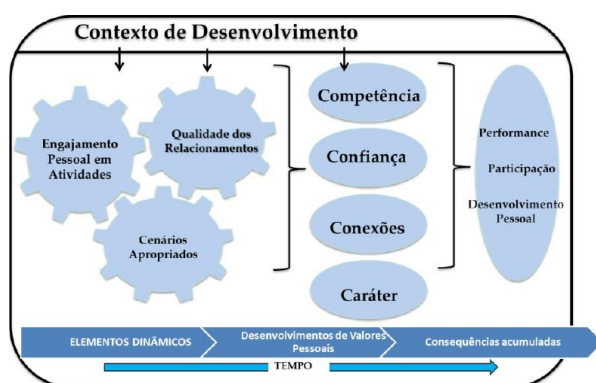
Contexto de Desenvolvimento

Engajamento Pessoal em Atividades

Qualidade dos Relacionamentos

Cenários Apropriados

Competência

Confiança

Conexões

Caráter

Performance

Participação

Desenvolvimento Pessoal

ELEMENTOS DINÂMICOS

Desenvolvimentos de Valores Pessoais

Consequências acumuladas

TEMPO